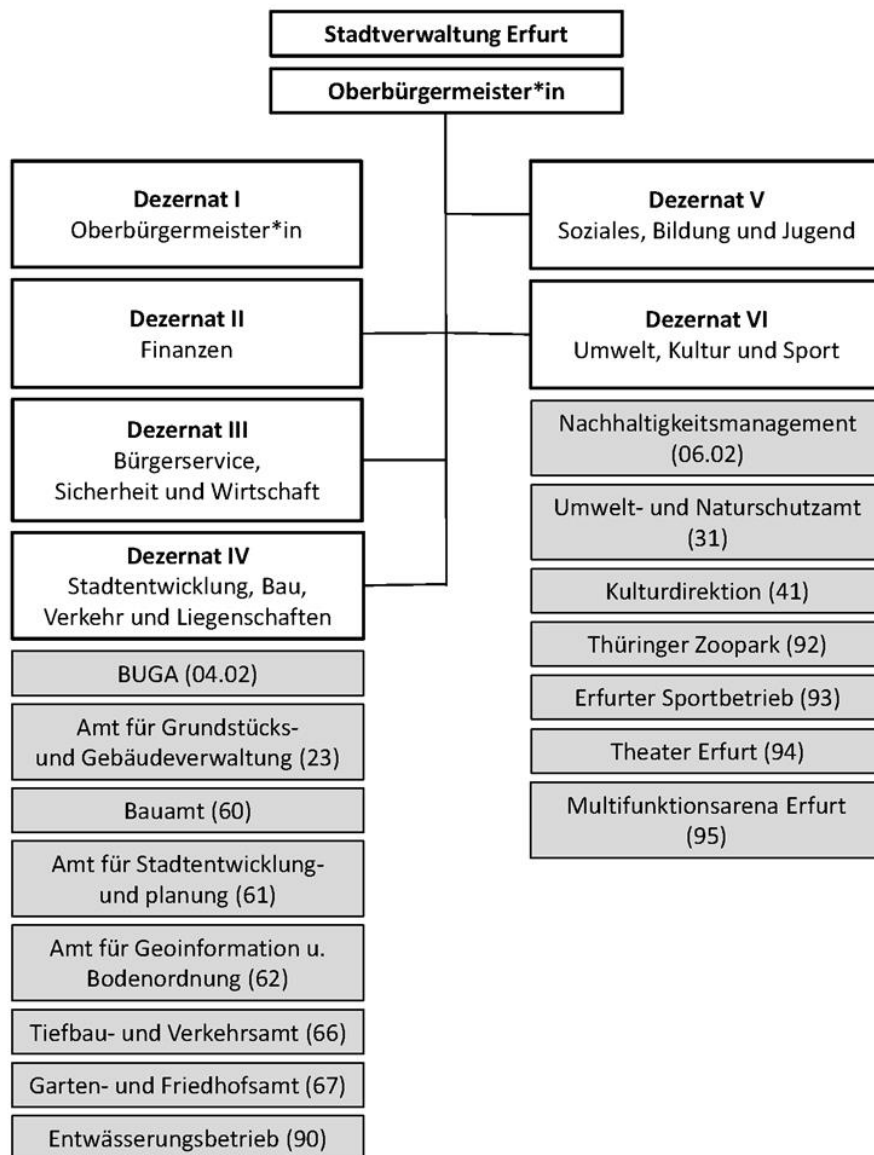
Stadtverwaltung Erfurt

Oberbürgermeister*in

Dezernat I
Oberbürgermeister*in

Dezernat II
Finanzen

Dezernat III
Bürgerservice, Sicherheit und Wirtschaft

Dezernat IV
Stadtentwicklung, Bau, Verkehr und Liegenschaften

BUGA (04.02)

Amt für Grundstücks- und Gebäudeverwaltung (23)

Bauamt (60)

Amt für Stadtentwicklung- und planung (61)

Amt für Geoinformation u. Bodenordnung (62)

Tiefbau- und Verkehrsamt (66)

Garten- und Friedhofsamt (67)

Entwässerungsbetrieb (90)

Dezernat V
Soziales, Bildung und Jugend

Dezernat VI
Umwelt, Kultur und Sport

Nachhaltigkeitsmanagement (06.02)

Umwelt- und Naturschutzamt (31)

Kulturdirektion (41)

Thüringer Zoopark (92)

Erfurter Sportbetrieb (93)

Theater Erfurt (94)

Multifunktionsarena Erfurt (95)